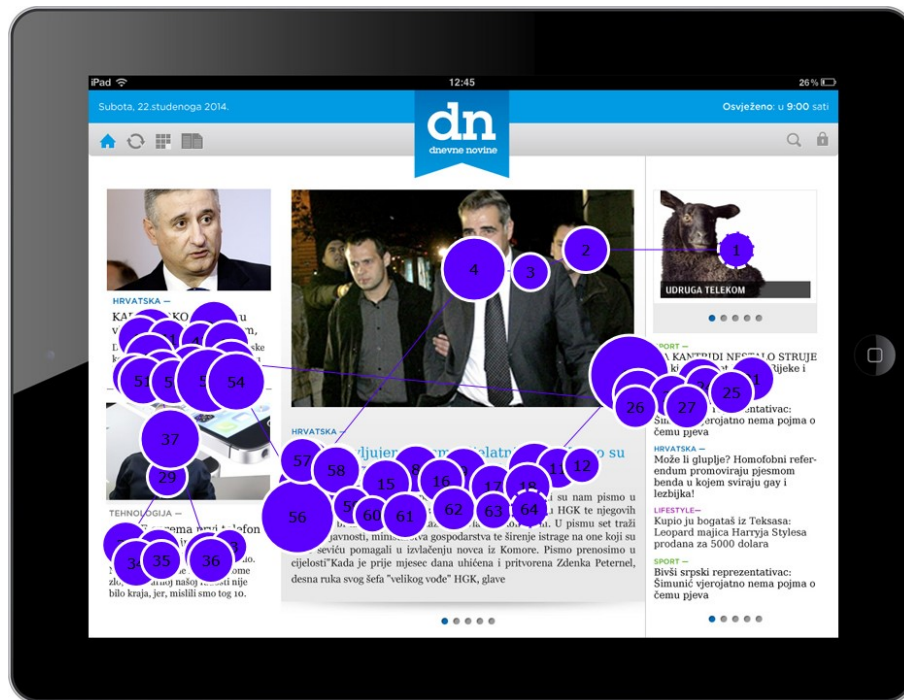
iPad
12:45
26 %

Subota, 22.studenoga 2014.
dn
dnevne novine
Osvježeno: u 9:00 sati

1
UDRUGA TELEKOM

2
3
4

HRVATSKA —
KA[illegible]KO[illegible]u
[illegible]
L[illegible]ske
k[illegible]
51
5
5
54

SPORT —
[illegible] KANTRIDI NESTALO STRUJE
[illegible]ijeke i
26
27
25
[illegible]ntativac:
Šim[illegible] vjerojatno nema pojma o čemu pjeva

37
29

HRVATSKA —
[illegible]ljujem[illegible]ijalatr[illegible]o su
57
58
8
15
16
17
18
1
12
56
5
60
61
62
63
64
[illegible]i su nam pismo u
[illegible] HGK te njegovih
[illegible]javnosti, mi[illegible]a gospodarstva te širenje istrage na one koji su
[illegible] seviću pomagali u izvlačenju novca iz Komore. Pismo prenosimo u cijelosti"Kada je prije mjesec dana uhićena i pritvorena Zdenka Peternel, desna ruka svog šefa "velikog vođe" HGK, glave

TEHNOLOGIJA —
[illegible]ema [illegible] telefon
34
35
36
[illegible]ome
zl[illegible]rnoj našoj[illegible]sti nije bilo kraja, jer, mislili smo tog 10.

HRVATSKA —
Može li gluplje? Homofobni referendum promovirajn pjesmom benda u kojem sviraju gay i lezbijke!

LIFESTYLE—
Kupio ju bogataš iz Teksasa: Leopard majica Harryja Stylesa prodana za 5000 dolara

SPORT —
Bivši srpski reprezentativac: Šimunić vjerojatno nema pojma o čemu pjeva